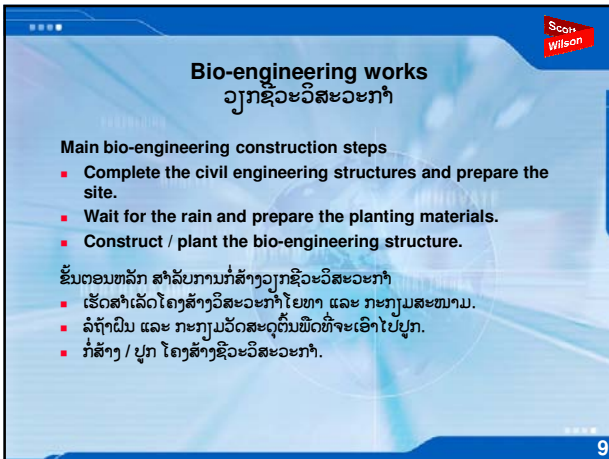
Scott Wilson

Bio-engineering works
ວຽກຊີວະວິສະວະກຳ

Main bio-engineering construction steps
- Complete the civil engineering structures and prepare the site.
- Wait for the rain and prepare the planting materials.
- Construct / plant the bio-engineering structure.

ຂັ້ນຕອນຫລັກ ສຳລັບການກໍ່ສ້າງວຽກຊີວະວິສະວະກຳ
- ເຮັດສຳເລັດໂຄງສ້າງວິສະວະກຳໂຍທາ ແລະ ກະກຽມສະໜາມ.
- ລໍຖ້າຝົນ ແລະ ກະກຽມວັດສະດຸຕົ້ນພືດທີ່ຈະເອົາໄປປູກ.
- ກໍ່ສ້າງ / ປູກ ໂຄງສ້າງຊີວະວິສະວະກຳ.

9